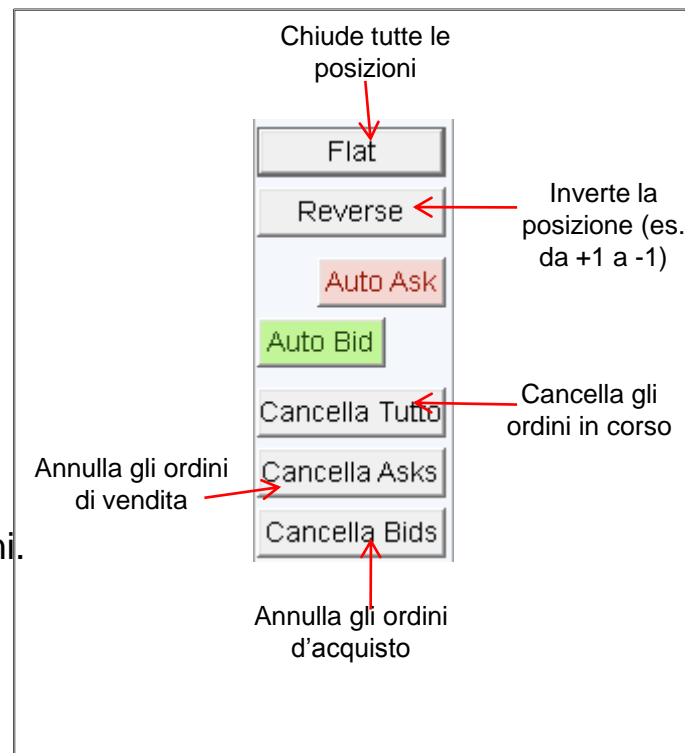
Chiude tutte le posizioni

Flat

Reverse

Inverte la posizione (es. da +1 a -1)

Auto Ask

Auto Bid

Cancella Tutto

Cancella gli ordini in corso

Annulla gli ordini di vendita

Cancella Asks

ni.

Cancella Bids

Annulla gli ordini d'acquisto